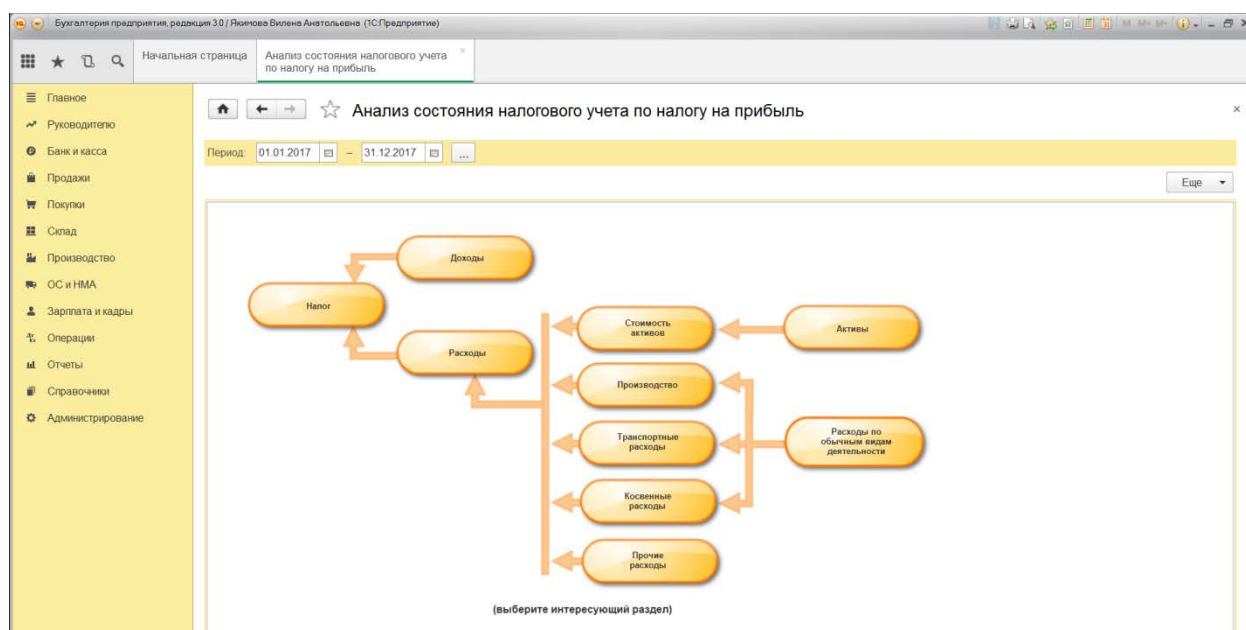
Бухгалтерия предприятия, редакция 3.0 / Якимова Вилена Анатольевна (1С:Предприятие)

Начальная страница

Анализ состояния налогового учета по налогу на прибыль

Главное
Руководителю
Банк и касса
Продажи
Покупки
Склад
Производство
ОС и НМА
Зарплата и кадры
Операции
Отчеты
Справочники
Администрирование

Анализ состояния налогового учета по налогу на прибыль

Период: 01.01.2017 – 31.12.2017 ...

Еще

Доходы
Налог
Расходы
Стоимость активов
Активы
Производство
Транспортные расходы
Расходы по обычным видам деятельности
Косвенные расходы
Прочие расходы

(выберите интересующий раздел)